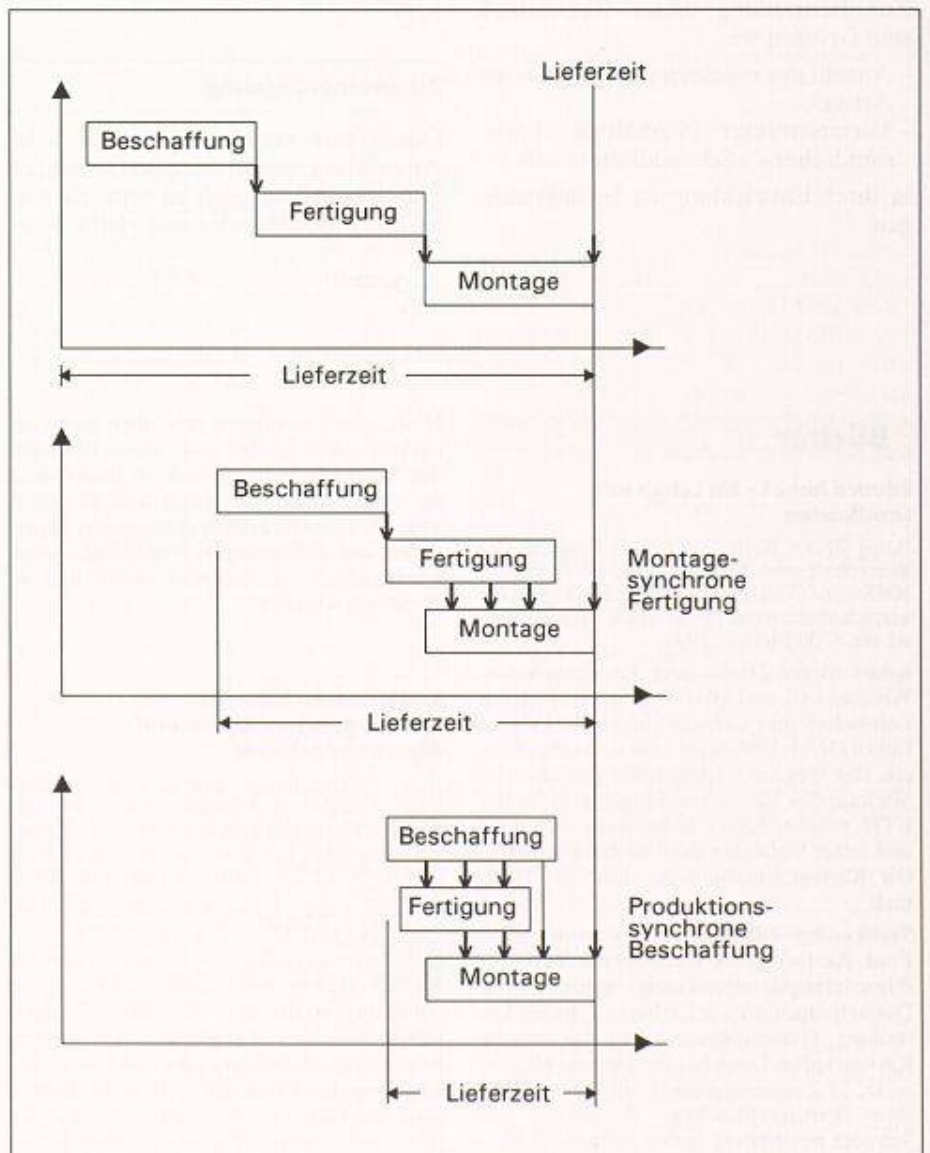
Lieferzeit

Beschaffung

Fertigung

Montage

Lieferzeit

Beschaffung

Fertigung

Montage-synchrone Fertigung

Montage

Lieferzeit

Beschaffung

Fertigung

Produktions-synchrone Beschaffung

Montage

Lieferzeit